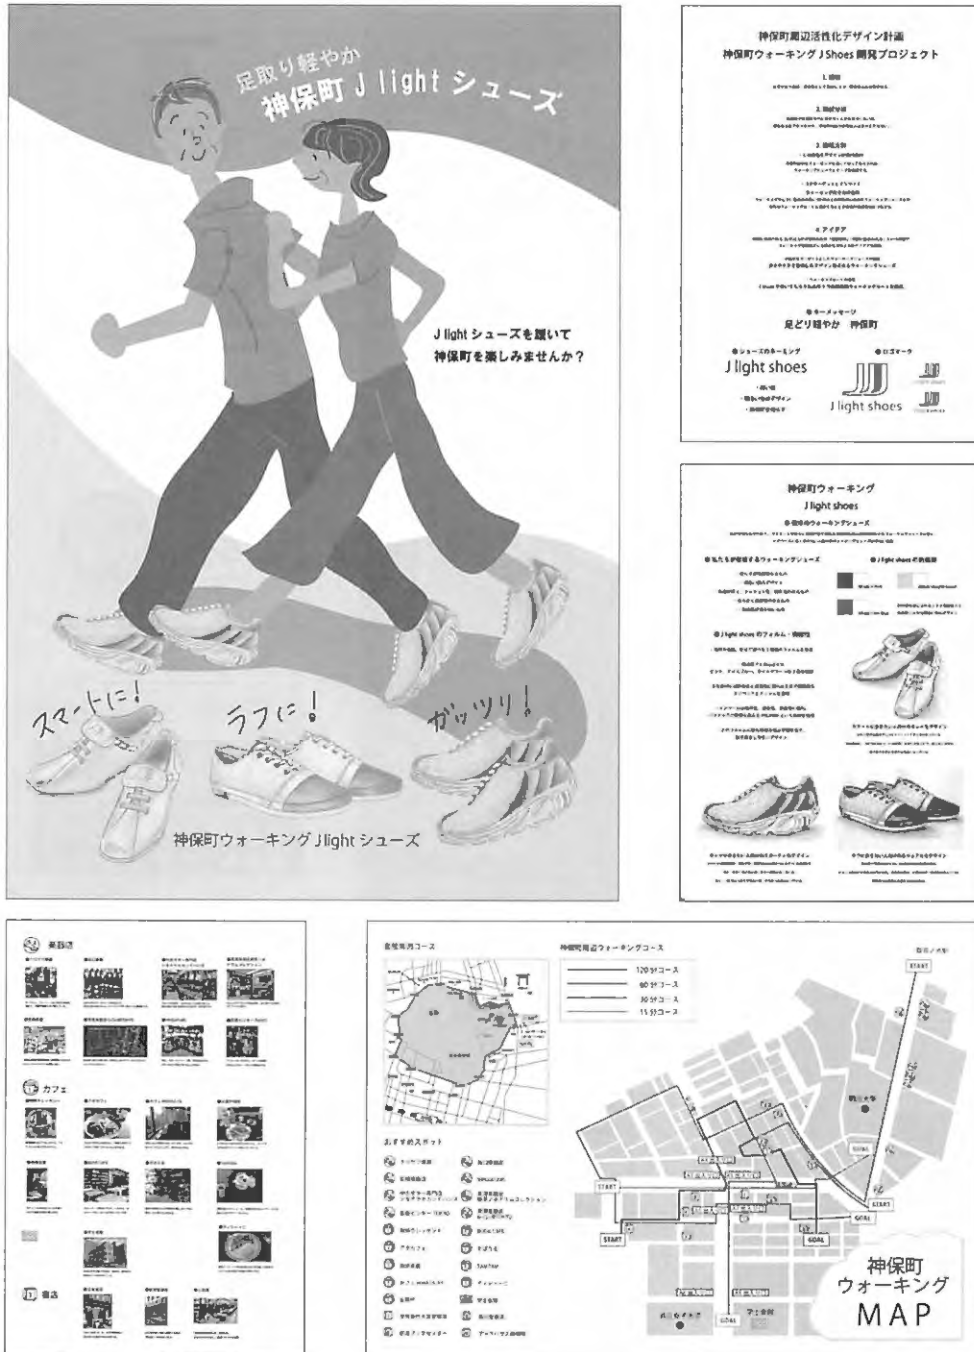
足取り軽やか
神保町 J light シューズ

J light シューズを履いて
神保町を楽しみませんか？

スマートに！
ラフに！
ガッツリ！

神保町ウォーキング J light シューズ

神保町周辺活性化デザイン計画
神保町ウォーキング J Shoes 開発プロジェクト

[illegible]

●キーメッセージ
足どり軽やか 神保町

●シューズのネーミング
J light shoes

●ロゴマーク
J light shoes

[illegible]

神保町ウォーキング
J light shoes

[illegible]

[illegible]
カフェ
書店

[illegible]

皇居周辺コース

神保町周辺ウォーキングコース

120分コース
60分コース
30分コース
15分コース

おすすめスポット

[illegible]

START
GOAL
START
GOAL
START
GOAL
START

神保町
ウォーキング
MAP